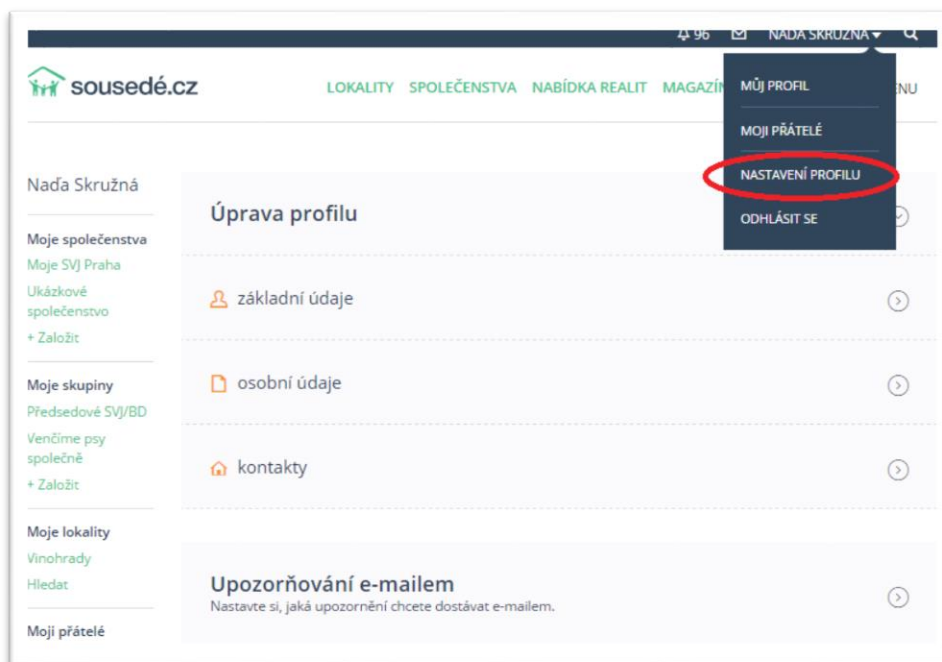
96 NAĎA SKRUŽNÁ

sousedé.cz

LOKALITY SPOLEČENSTVA NABÍDKA REALIT MAGAZÍN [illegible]NU

MŮJ PROFIL
MOJI PŘÁTELÉ
NASTAVENÍ PROFILU
ODHLÁSIT SE

Naďa Skružná

Moje společenstva
Moje SVJ Praha
Ukázkové společenstvo
+ Založit

Moje skupiny
Předsedové SVJ/BD
Venčíme psy společně
+ Založit

Moje lokality
Vinohrady
Hledat

Moji přátelé

Úprava profilu

základní údaje

osobní údaje

kontakty

Upozorňování e-mailem
Nastavte si, jaká upozornění chcete dostávat e-mailem.